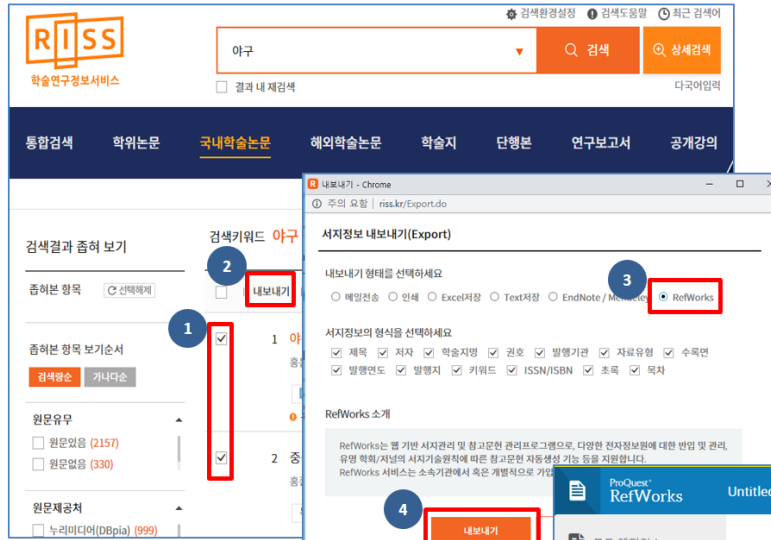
RISS
학술연구정보서비스

검색환경설정 이용도우미 최근 검색어

야구 ▼ 검색 상세검색

결과 내 재검색 다국어입력

통합검색 학위논문 국내학술논문 해외학술논문 학술지 단행본 연구보고서 공개강의

검색결과 좁혀 보기

좁혀본 항목 선택해제

좁혀본 항목 보기순서

검색건수 가나다순

원문유무
원문있음 (2157)
원문없음 (330)

원문제공처
누리미디어(DBpia) (999)

검색키워드 야구

2

내보내기

1

1 야

2 중

내보내기 - Chrome

주의 요함 | riss.kr/Export.do

서지정보 내보내기(Export)

내보내기 형태를 선택하세요

메일전송 인쇄 Excel저장 Text저장 EndNote / Mendeley RefWorks

3

서지정보의 형식을 선택하세요

제목 저자 학술지명 권호 발행기관 자료유형 수록면 발행연도 발행지 키워드 ISSN/ISBN 초록 목차

RefWorks 소개

RefWorks는 웹 기반 서지관리 및 참고문헌 관리프로그램으로, 다양한 전자정보원에 대한 반입 및 관리, 유명 학회/저널의 서지기술원칙에 따른 참고문헌 자동생성 기능 등을 지원합니다. RefWorks 서비스는 소속기관에서 혹은 개별적으로 가입

4

내보내기

ProQuest RefWorks Untitled